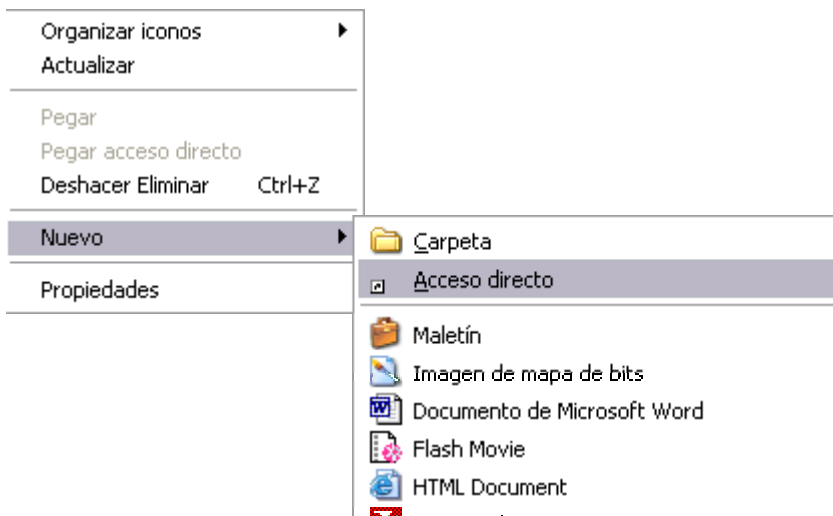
Organizar iconos
Actualizar

Pegar
Pegar acceso directo
Deshacer Eliminar Ctrl+Z

Nuevo

Propiedades

Carpeta
Acceso directo

Maletín
Imagen de mapa de bits
Documento de Microsoft Word
Flash Movie
HTML Document